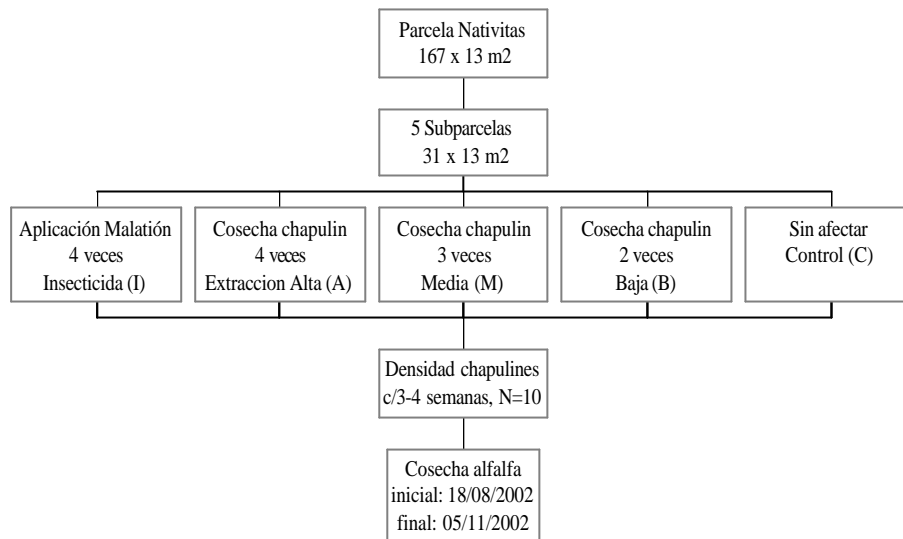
Parcela Nativitas
167 x 13 m2

5 Subparcelas
31 x 13 m2

Aplicación Malatión
4 veces
Insecticida (I)

Cosecha chapulin
4 veces
Extraccion Alta (A)

Cosecha chapulin
3 veces
Media (M)

Cosecha chapulin
2 veces
Baja (B)

Sin afectar
Control (C)

Densidad chapulines
c/3-4 semanas, N=10

Cosecha alfalfa
inicial: 18/08/2002
final: 05/11/2002